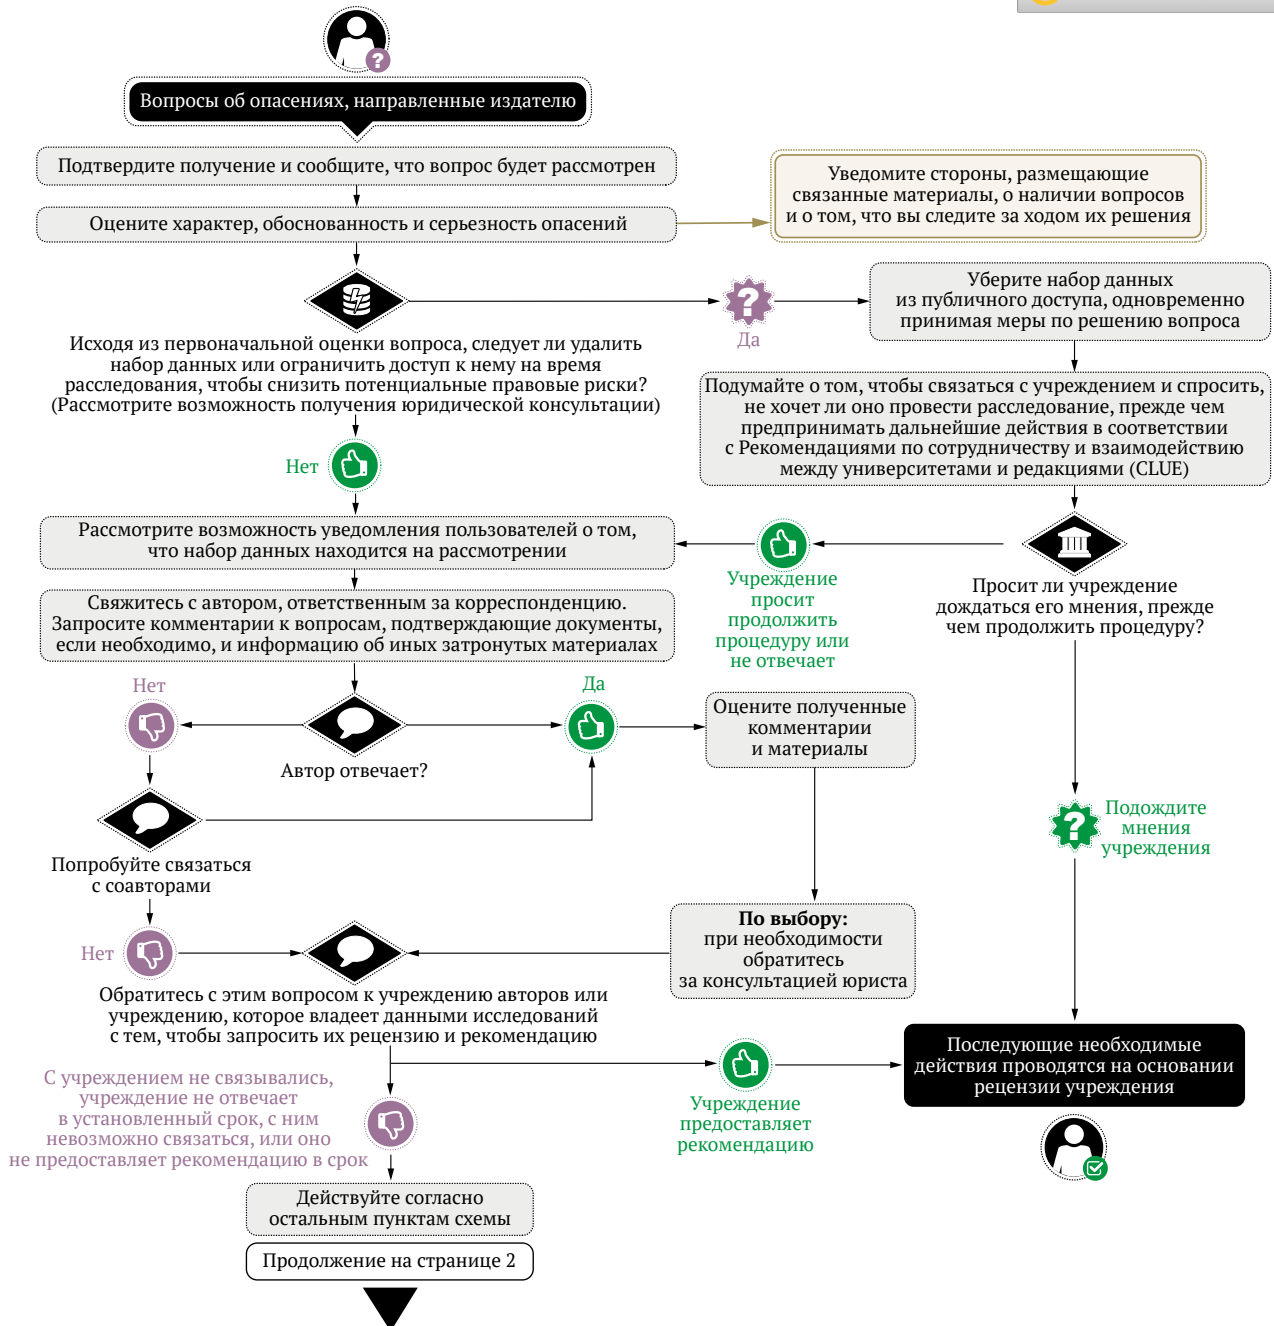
Вопросы об опасениях, направленные издателю

Подтвердите получение и сообщите, что вопрос будет рассмотрен

Оцените характер, обоснованность и серьезность опасений

Уведомите стороны, размещающие связанные материалы, о наличии вопросов и о том, что вы следите за ходом их решения

Исходя из первоначальной оценки вопроса, следует ли удалить набор данных или ограничить доступ к нему на время расследования, чтобы снизить потенциальные правовые риски? (Рассмотрите возможность получения юридической консультации)

Да

Уберите набор данных из публичного доступа, одновременно принимая меры по решению вопроса

Подумайте о том, чтобы связаться с учреждением и спросить, не хочет ли оно провести расследование, прежде чем предпринимать дальнейшие действия в соответствии с Рекомендациями по сотрудничеству и взаимодействию между университетами и редакциями (CLUE)

Нет

Рассмотрите возможность уведомления пользователей о том, что набор данных находится на рассмотрении

Учреждение просит продолжить процедуру или не отвечает

Просит ли учреждение дождаться его мнения, прежде чем продолжить процедуру?

Свяжитесь с автором, ответственным за корреспонденцию. Запросите комментарии к вопросам, подтверждающие документы, если необходимо, и информацию об иных затронутых материалах

Нет

Да

Автор отвечает?

Оцените полученные комментарии и материалы

Попробуйте связаться с соавторами

Подождите мнения учреждения

По выбору: при необходимости обратитесь за консультацией юриста

Нет

Обратитесь с этим вопросом к учреждению авторов или учреждению, которое владеет данными исследований с тем, чтобы запросить их рецензию и рекомендацию

Последующие необходимые действия проводятся на основании рецензии учреждения

С учреждением не связывались, учреждение не отвечает в установленный срок, с ним невозможно связаться, или оно не предоставляет рекомендацию в срок

Учреждение предоставляет рекомендацию

Действуйте согласно остальным пунктам схемы

Продолжение на странице 2